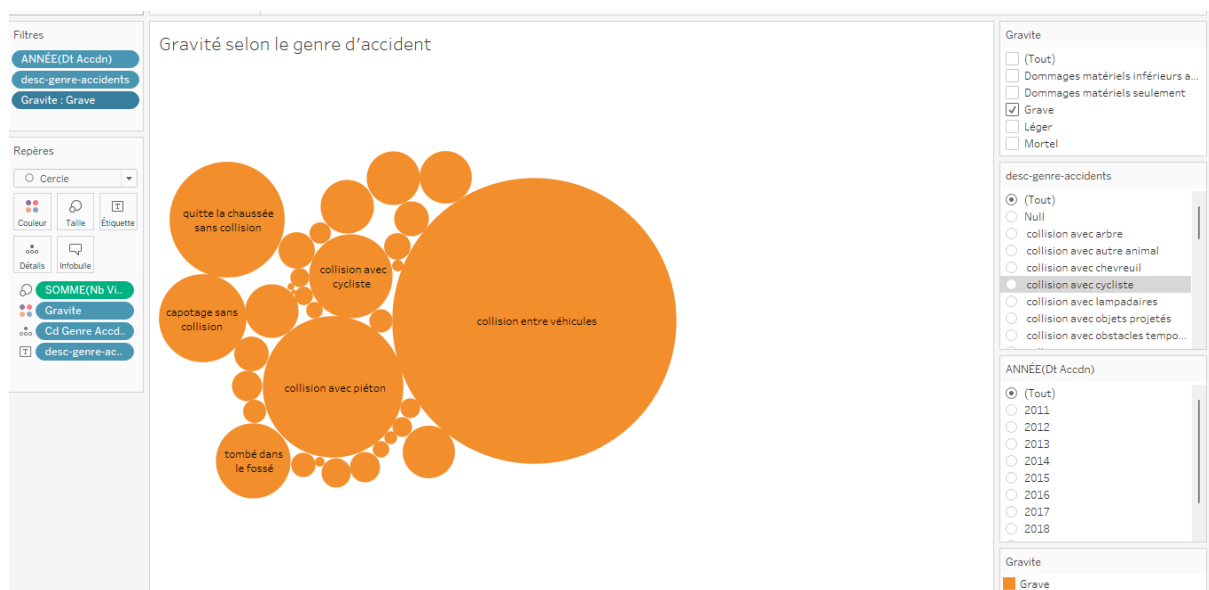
Filtres
ANNÉE(Dt Accdn)
desc-genre-accidents
Gravite : Grave

Repères
Cercle
Couleur
Taille
Étiquette
Détails
Infobulle
SOMME(Nb Vi..
Gravite
Cd Genre Accd..
desc-genre-ac..

Gravité selon le genre d'accident

quitte la chaussée sans collision
capotage sans collision
collision avec cycliste
collision avec piéton
tombé dans le fossé
collision entre véhicules

Gravite
(Tout)
Dommages matériels inférieurs a...
Dommages matériels seulement
Grave
Léger
Mortel

desc-genre-accidents
(Tout)
Null
collision avec arbre
collision avec autre animal
collision avec chevreuil
collision avec cycliste
collision avec lampadaires
collision avec objets projetés
collision avec obstacles tempo...

ANNÉE(Dt Accdn)
(Tout)
2011
2012
2013
2014
2015
2016
2017
2018

Gravite
Grave